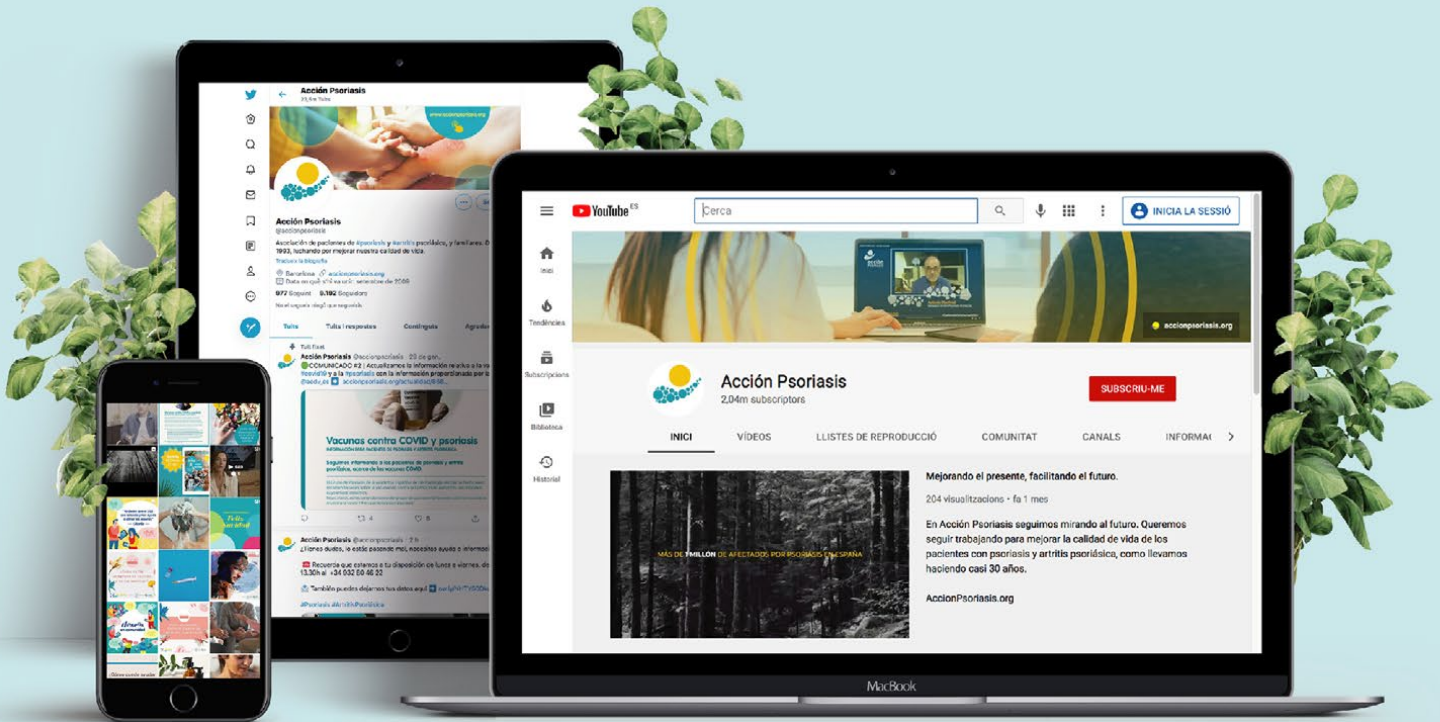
Acción Psoriasis
23,6m Tuits

accionpsoriasis.org

Acción Psoriasis
@accionpsoriasis
Asociación de pacientes de #psoriasis y #artritis psoriásica, y familiares. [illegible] 1993, luchando por mejorar nuestra calidad de vida.
Tradueix la biografia
Barcelona accionpsoriasis.org
Data en què s'ha unit: setembre de 2009
972 Segueix 9.192 Seguidors
Nou seguidor degut a un seguidor

Tuits | Tuits i respostes | Contingut | Agrada

Tuit fixat
Acción Psoriasis @accionpsoriasis · 20 de gen.
COMUNICADO #2 | Actualizamos la información relativa a la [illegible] #covid19 y la #psoriasis con la información proporcionada por la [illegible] @aedv_es accionpsoriasis.org/actualidad/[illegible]

Vacunas contra COVID y psoriasis
INFORMACIÓN PARA PACIENTES DE PSORIASIS Y ARTRITIS PSORIÁSICA
Seguimos informando a los pacientes de psoriasis y artritis psoriásica, acerca de las vacunas COVID.
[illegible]

Acción Psoriasis @accionpsoriasis · 2 h
¿Tienes dudas, te están pasando mal, necesitas ayuda o informació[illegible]
Recuerda que estamos a tu disposición de lunes a viernes, de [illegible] 13.30h al +34 932 80 46 22
También puedes dejarnos tus datos aquí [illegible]
#Psoriasis #ArtritisPsoriásica

YouTube ES
Cerca
INICIA LA SESSIÓ
Inici
Tendències
Subscripcions
Biblioteca
Historial
accionpsoriasis.org
Acción Psoriasis
2,04m subscriptors
SUBSCRIU-ME
INICI | VÍDEOS | LLISTES DE REPRODUCCIÓ | COMUNITAT | CANALS | INFORMA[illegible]
MÁS DE 1 MILLÓN DE AFECTADOS POR PSORIASIS EN ESPAÑA
Mejorando el presente, facilitando el futuro.
204 visualitzacions • fa 1 mes
En Acción Psoriasis seguimos mirando al futuro. Queremos seguir trabajando para mejorar la calidad de vida de los pacientes con psoriasis y artritis psoriásica, como llevamos haciendo casi 30 años.
AccionPsoriasis.org
MacBook